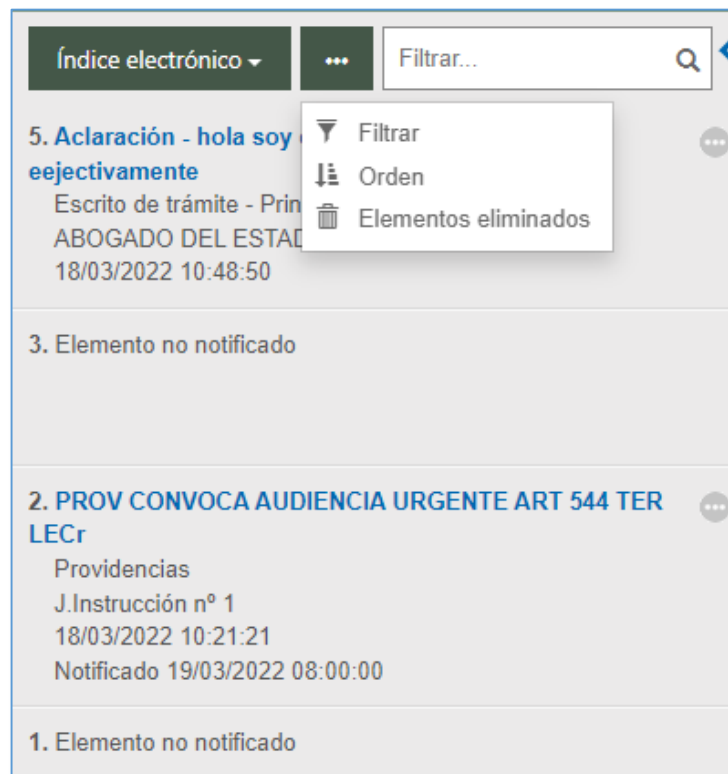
Índice electrónico ▾

•••

Filtrar...

Filtrar
Orden
Elementos eliminados

5. Aclaración - hola soy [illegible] eejectivamente
Escrito de trámite - Prin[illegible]
ABOGADO DEL ESTAD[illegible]
18/03/2022 10:48:50

3. Elemento no notificado

2. PROV CONVOCA AUDIENCIA URGENTE ART 544 TER LECr
Providencias
J.Instrucción nº 1
18/03/2022 10:21:21
Notificado 19/03/2022 08:00:00

1. Elemento no notificado